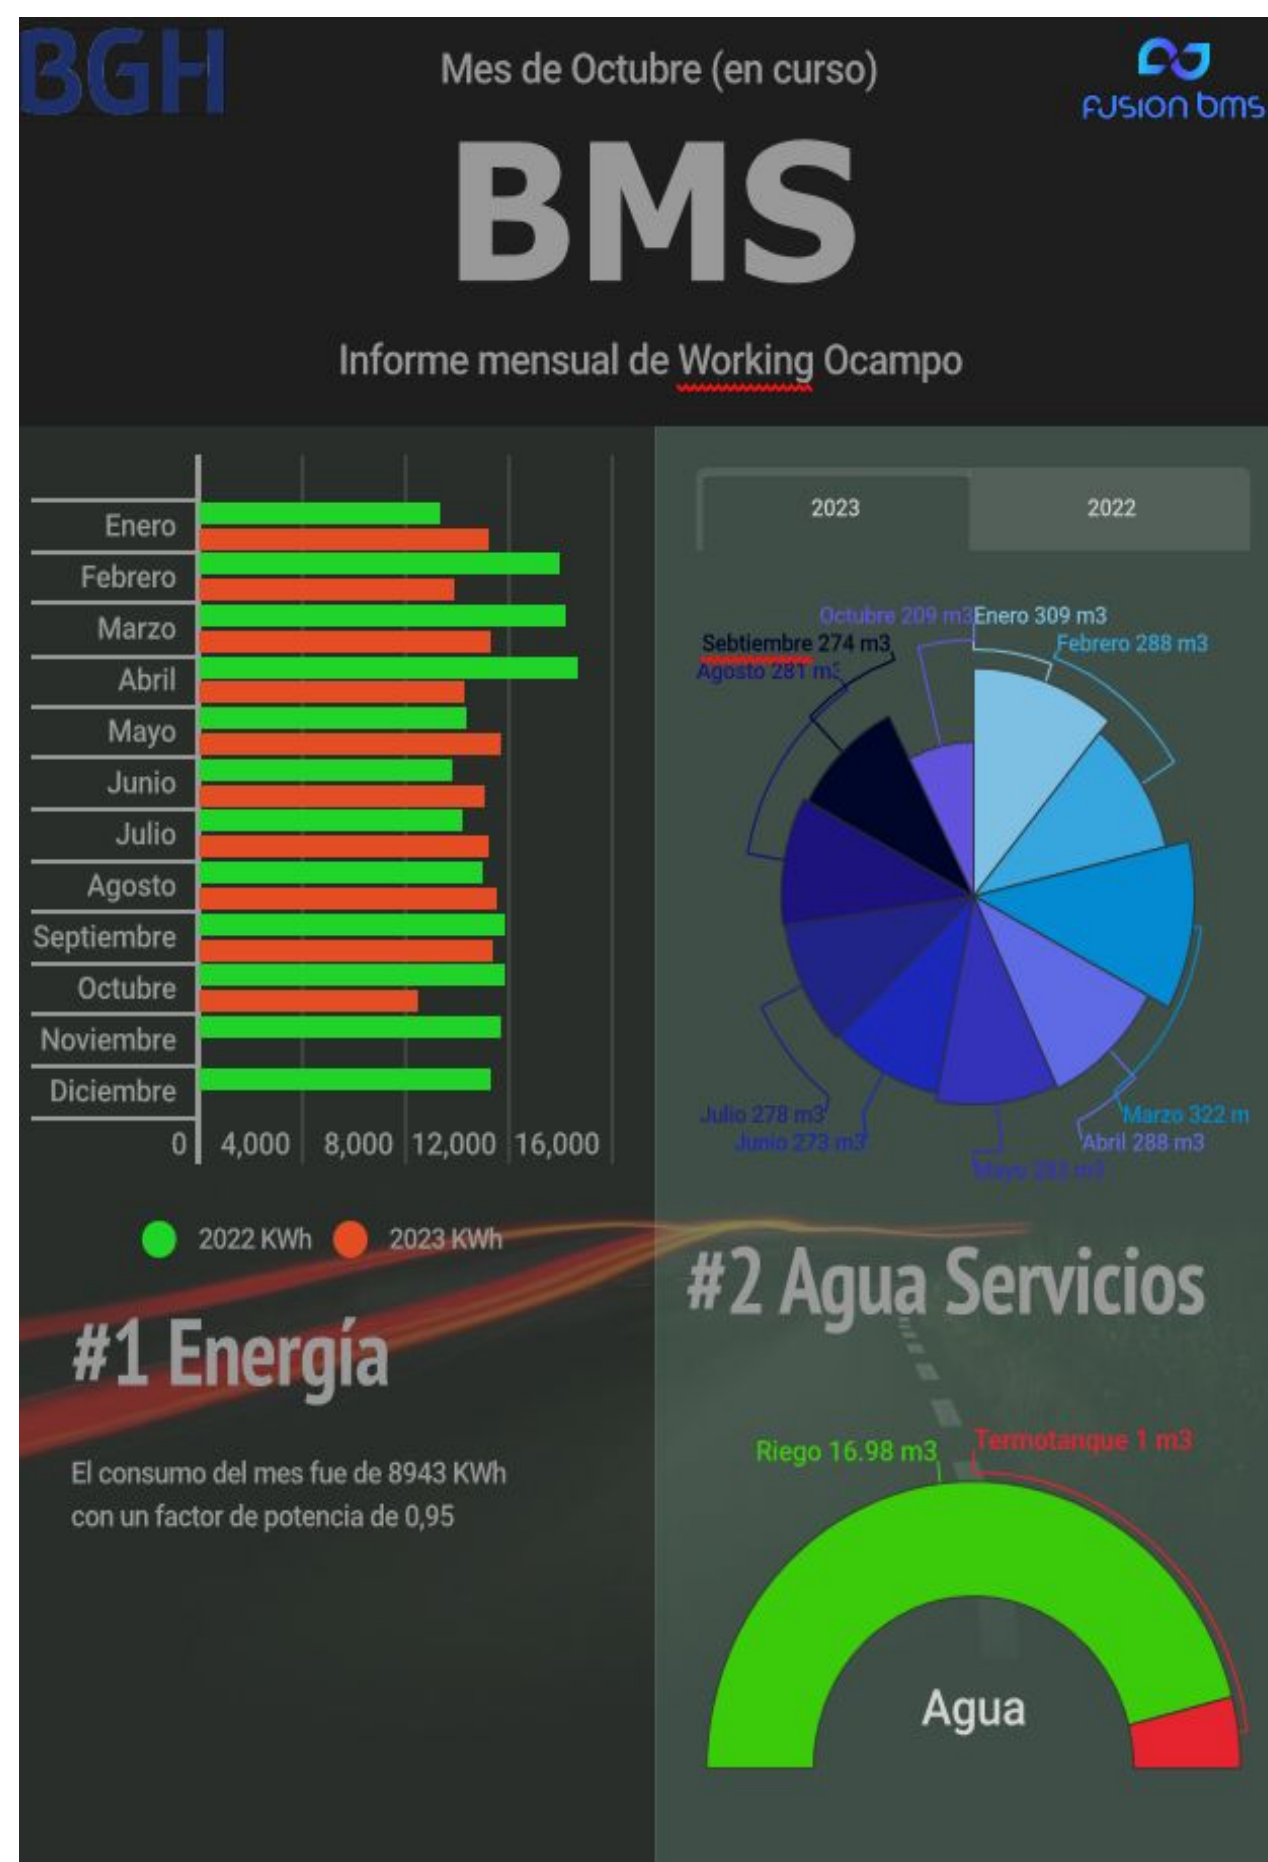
BGH

Mes de Octubre (en curso)

fusion bms

BMS

Informe mensual de Working Ocampo

Enero
Febrero
Marzo
Abril
Mayo
Junio
Julio
Agosto
Septiembre
Octubre
Noviembre
Diciembre
0 4,000 8,000 12,000 16,000

2022 KWh 2023 KWh

#1 Energía

El consumo del mes fue de 8943 KWh con un factor de potencia de 0,95

2023 2022

Octubre 209 m3 Enero 309 m3
Sebtiembre 274 m3 Febrero 288 m3
Agosto 281 m3
Julio 278 m3 Marzo 322 m
Junio 273 m3 Abril 288 m3
Mayo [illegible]

#2 Agua Servicios

Riego 16.98 m3 Termotanque 1 m3

Agua